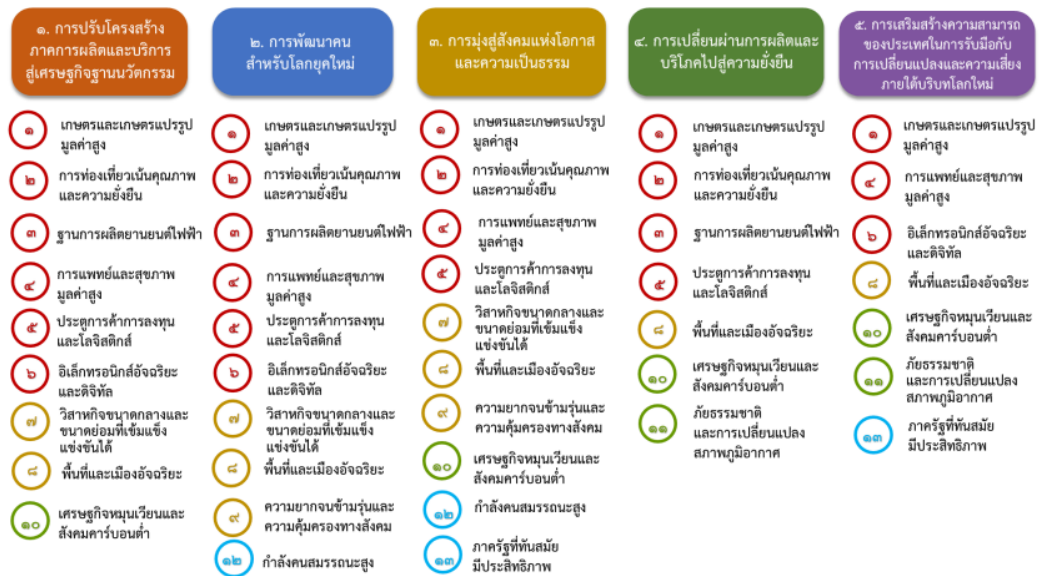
๑. การปรับโครงสร้างภาคการผลิตและบริการสู่เศรษฐกิจฐานนวัตกรรม

๑ เกษตรและเกษตรแปรรูปมูลค่าสูง

๒ การท่องเที่ยวเน้นคุณภาพและความยั่งยืน

๓ ฐานการผลิตยานยนต์ไฟฟ้า

๔ การแพทย์และสุขภาพมูลค่าสูง

๕ ประตูการค้าการลงทุนและโลจิสติกส์

๖ อิเล็กทรอนิกส์อัจฉริยะและดิจิทัล

๗ วิสาหกิจขนาดกลางและขนาดย่อมที่เข้มแข็ง แข่งขันได้

๘ พื้นที่และเมืองอัจฉริยะ

๑๐ เศรษฐกิจหมุนเวียนและสังคมคาร์บอนต่ำ

๒. การพัฒนาคนสำหรับโลกยุคใหม่

๑ เกษตรและเกษตรแปรรูปมูลค่าสูง

๒ การท่องเที่ยวเน้นคุณภาพและความยั่งยืน

๓ ฐานการผลิตยานยนต์ไฟฟ้า

๔ การแพทย์และสุขภาพมูลค่าสูง

๕ ประตูการค้าการลงทุนและโลจิสติกส์

๖ อิเล็กทรอนิกส์อัจฉริยะและดิจิทัล

๗ วิสาหกิจขนาดกลางและขนาดย่อมที่เข้มแข็ง แข่งขันได้

๘ พื้นที่และเมืองอัจฉริยะ

๙ ความยากจนข้ามรุ่นและความคุ้มครองทางสังคม

๑๒ กำลังคนสมรรถนะสูง

๓. การมุ่งสู่สังคมแห่งโอกาสและความเป็นธรรม

๑ เกษตรและเกษตรแปรรูปมูลค่าสูง

๒ การท่องเที่ยวเน้นคุณภาพและความยั่งยืน

๔ การแพทย์และสุขภาพมูลค่าสูง

๕ ประตูการค้าการลงทุนและโลจิสติกส์

๗ วิสาหกิจขนาดกลางและขนาดย่อมที่เข้มแข็ง แข่งขันได้

๘ พื้นที่และเมืองอัจฉริยะ

๙ ความยากจนข้ามรุ่นและความคุ้มครองทางสังคม

๑๐ เศรษฐกิจหมุนเวียนและสังคมคาร์บอนต่ำ

๑๒ กำลังคนสมรรถนะสูง

๑๓ ภาครัฐที่ทันสมัย มีประสิทธิภาพ

๔. การเปลี่ยนผ่านการผลิตและบริโภคไปสู่ความยั่งยืน

๑ เกษตรและเกษตรแปรรูปมูลค่าสูง

๒ การท่องเที่ยวเน้นคุณภาพและความยั่งยืน

๓ ฐานการผลิตยานยนต์ไฟฟ้า

๕ ประตูการค้าการลงทุนและโลจิสติกส์

๘ พื้นที่และเมืองอัจฉริยะ

๑๐ เศรษฐกิจหมุนเวียนและสังคมคาร์บอนต่ำ

๑๑ ภัยธรรมชาติและการเปลี่ยนแปลงสภาพภูมิอากาศ

๕. การเสริมสร้างความสามารถของประเทศในการรับมือกับการเปลี่ยนแปลงและความเสี่ยงภายใต้บริบทโลกใหม่

๑ เกษตรและเกษตรแปรรูปมูลค่าสูง

๔ การแพทย์และสุขภาพมูลค่าสูง

๖ อิเล็กทรอนิกส์อัจฉริยะและดิจิทัล

๘ พื้นที่และเมืองอัจฉริยะ

๑๐ เศรษฐกิจหมุนเวียนและสังคมคาร์บอนต่ำ

๑๑ ภัยธรรมชาติและการเปลี่ยนแปลงสภาพภูมิอากาศ

๑๓ ภาครัฐที่ทันสมัย มีประสิทธิภาพ